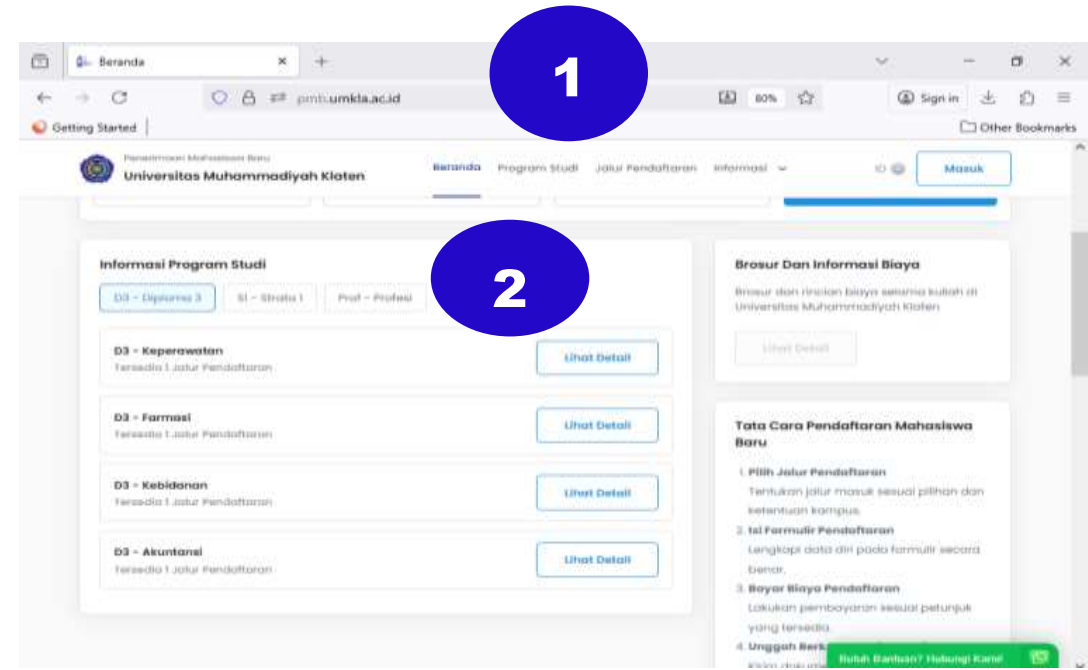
Beranda ×

1

pmb.umkla.ac.id 80%

Sign in

Getting Started

Other Bookmarks

Penerimaan Mahasiswa Baru
Universitas Muhammadiyah Klaten

Beranda Program Studi Jalur Pendaftaran Informasi

ID

Masuk

2

Informasi Program Studi

D3 - Diploma 3 S1 - Strata 1 Prof - Profesi

D3 - Keperawatan
Tersedia 1 Jalur Pendaftaran
Lihat Detail

D3 - Farmasi
Tersedia 1 Jalur Pendaftaran
Lihat Detail

D3 - Kebidanan
Tersedia 1 Jalur Pendaftaran
Lihat Detail

D3 - Akuntansi
Tersedia 1 Jalur Pendaftaran
Lihat Detail

Brosur Dan Informasi Biaya

Brosur dan rincian biaya selama kuliah di Universitas Muhammadiyah Klaten

Lihat Detail

Tata Cara Pendaftaran Mahasiswa Baru

1. Pilih Jalur Pendaftaran
Tentukan jalur masuk sesuai pilihan dan ketentuan kampus.

2. Isi Formulir Pendaftaran
Lengkapi data diri pada formulir secara benar.

3. Bayar Biaya Pendaftaran
Lakukan pembayaran sesuai petunjuk yang tersedia.

4. Unggah Berk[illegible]
Kirim dokum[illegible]

Butuh Bantuan? Hubungi Kami